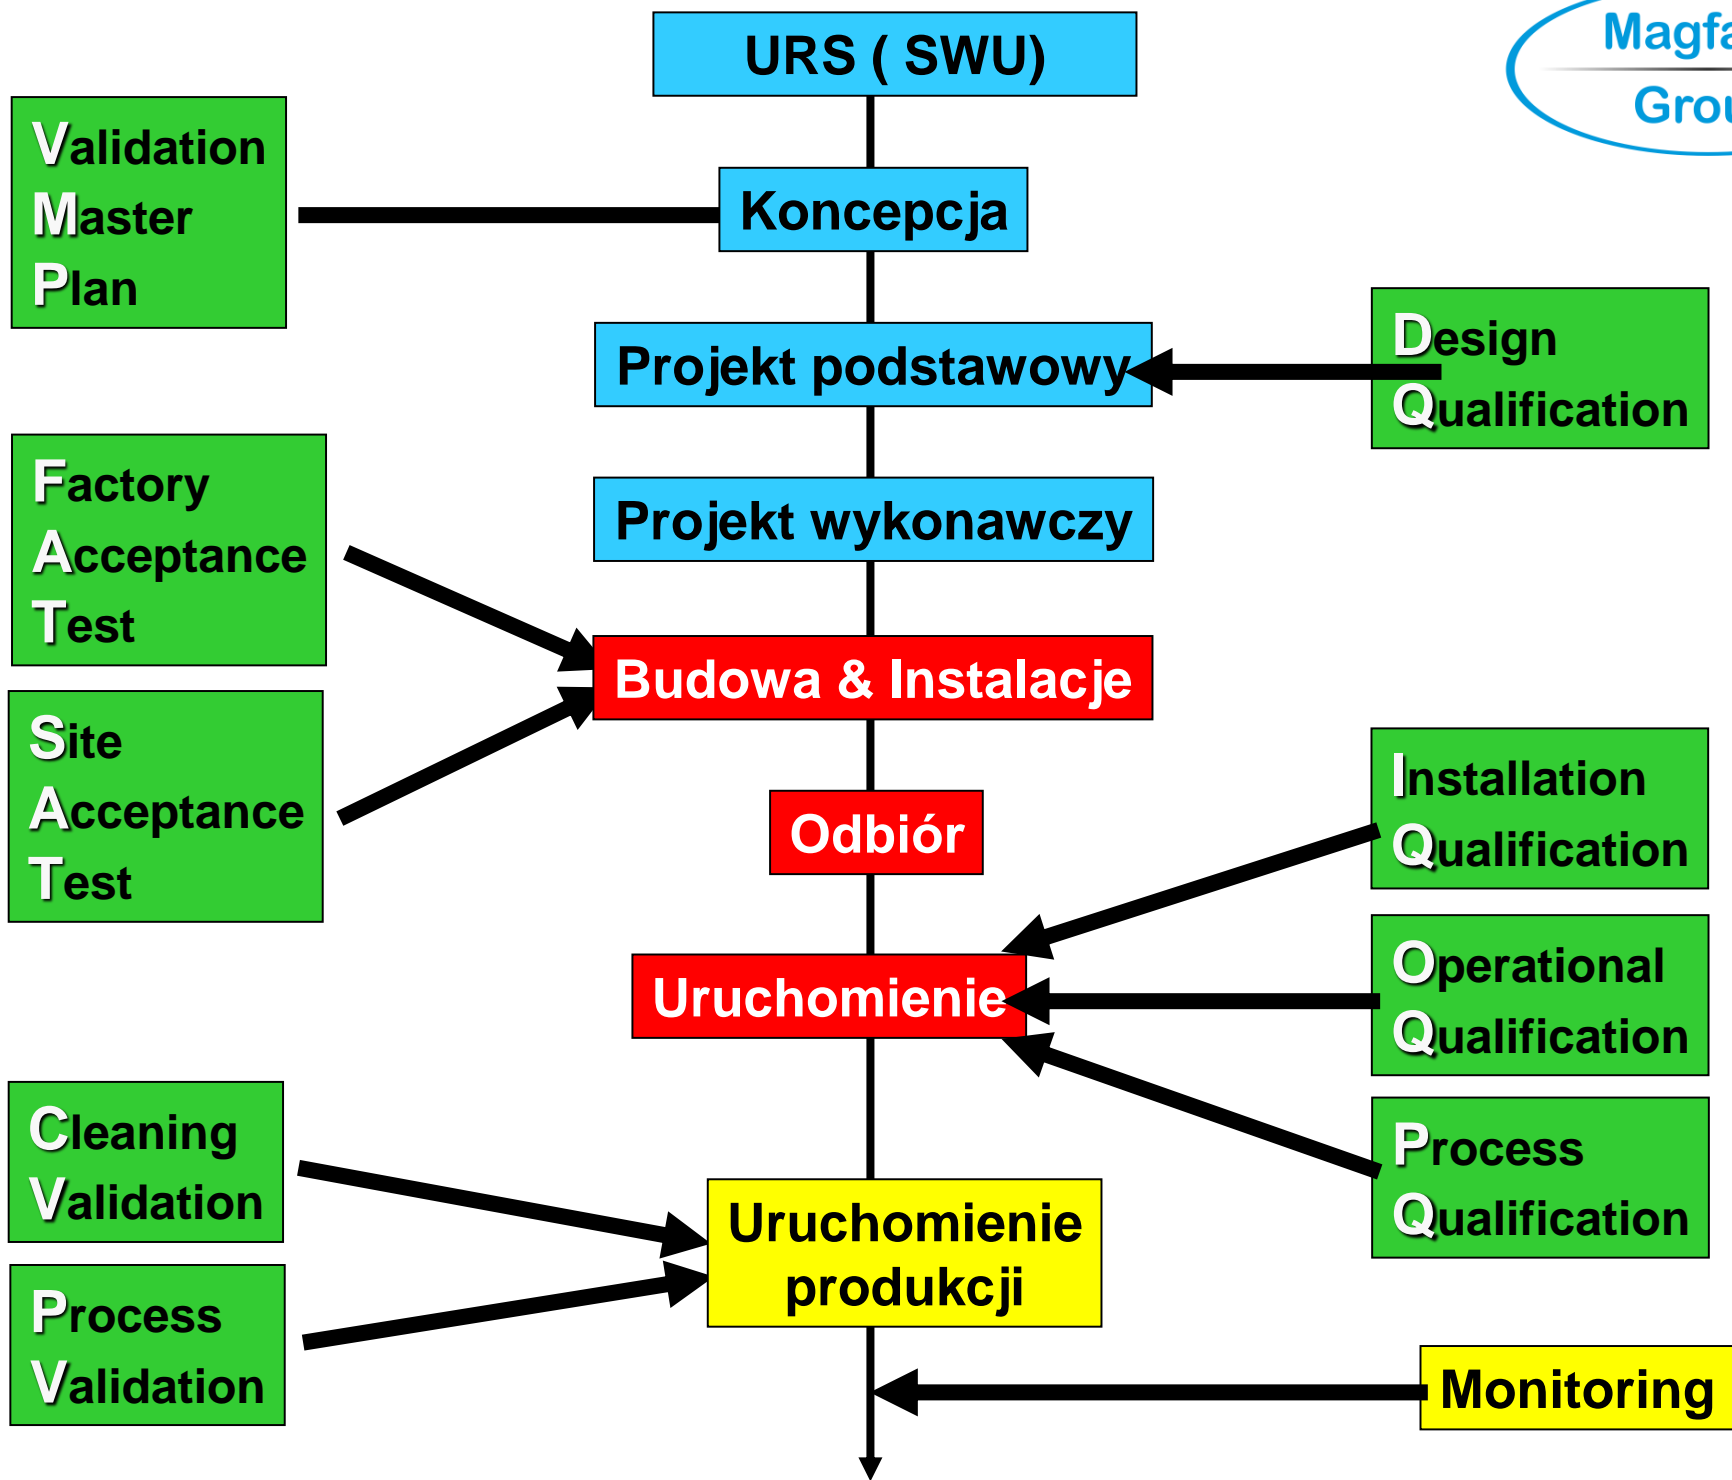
URS ( SWU)

Magfa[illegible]
Grou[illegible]

Validation
Master
Plan

Koncepcja

Projekt podstawowy

Design
Qualification

Factory
Acceptance
Test

Projekt wykonawczy

Budowa & Instalacje

Site
Acceptance
Test

Odbiór

Installation
Qualification

Uruchomienie

Operational
Qualification

Process
Qualification

Cleaning
Validation

Uruchomienie
produkcji

Process
Validation

Monitoring